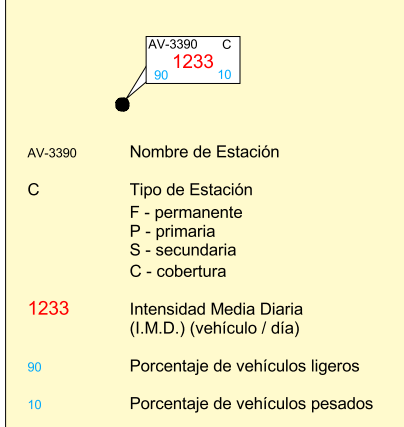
AV-3390 C
1233
90 10

AV-3390 Nombre de Estación

C Tipo de Estación
F - permanente
P - primaria
S - secundaria
C - cobertura

1233 Intensidad Media Diaria (I.M.D.) (vehículo / día)

90 Porcentaje de vehículos ligeros

10 Porcentaje de vehículos pesados